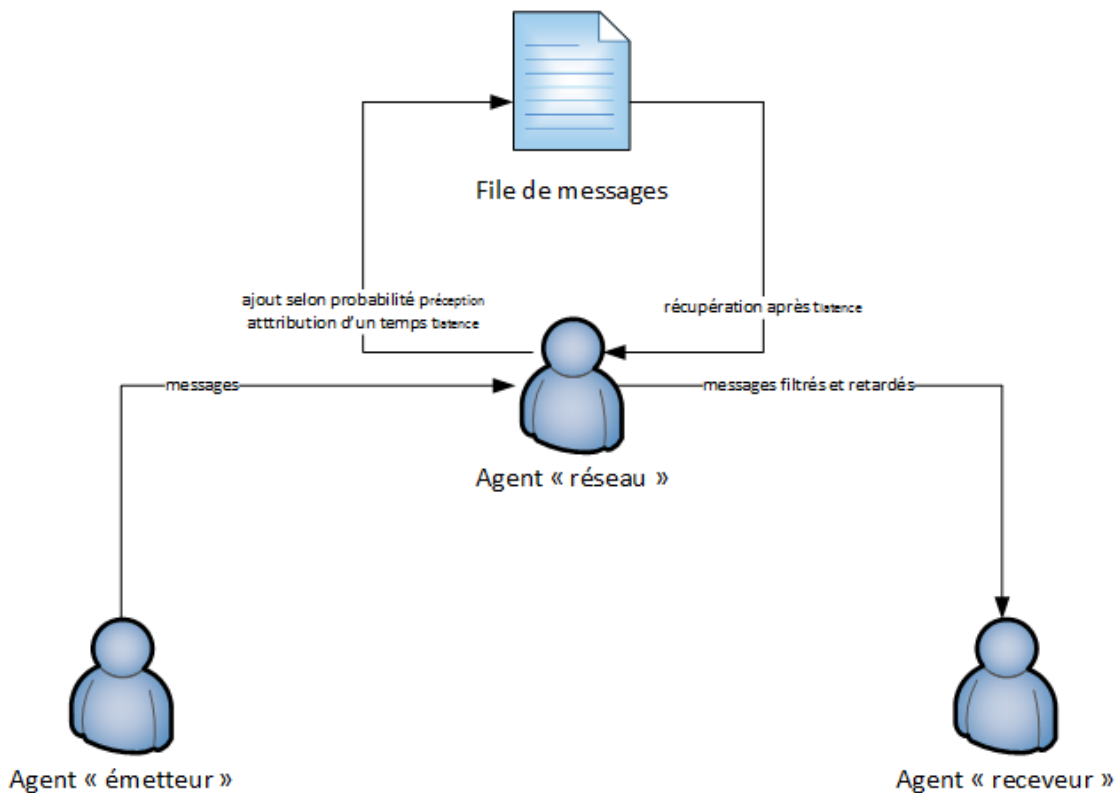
File de messages

ajout selon probabilité $p_{réception}$
atttribution d'un temps $t_{latence}$

récupération après $t_{latence}$

messages

messages filtrés et retardés

Agent « réseau »

Agent « émetteur »

Agent « receveur »